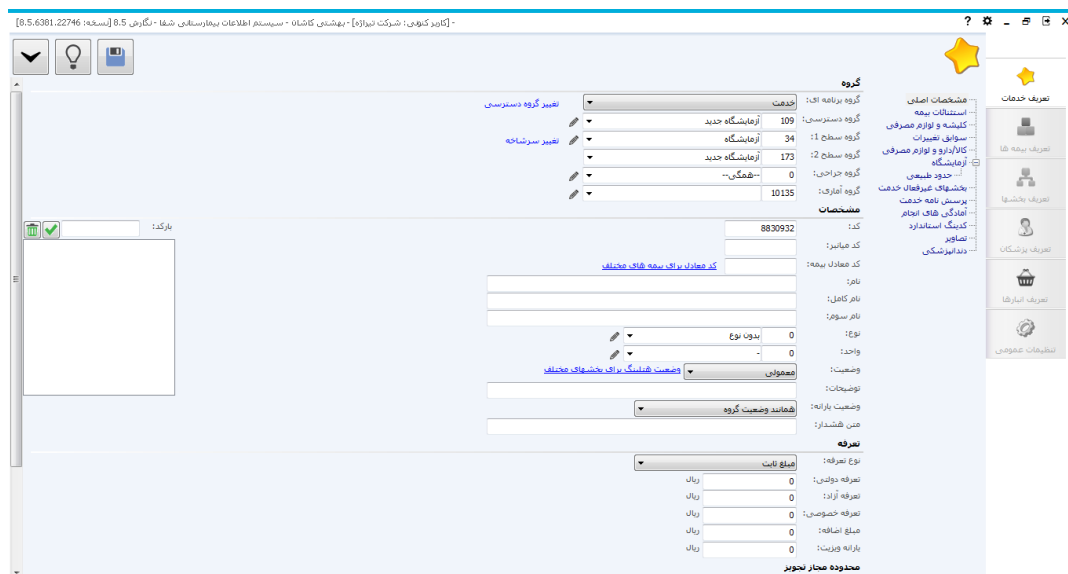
[کاربر کنونی: شرکت تیراژه] - بهشتی کاشان - سیستم اطلاعات بیمارستانی شفا - نگارش 8.5 [نسخه: 8.5.6381.22746]

تعریف خدمات
تعریف بیمه ها
تعریف بخشها
تعریف پزشکان
تعریف انبارها
تنظیمات عمومی

مشخصات اصلی
استثنائات بیمه
کلیشه و لوازم مصرفی
سوابق تغییرات
کالا/دارو و لوازم مصرفی
آزمایشگاه
حدود طبیعی
بخشهای غیرفعال خدمت
پرسش نامه خدمت
آمادگی های انجام
کدینگ استاندارد
تصاویر
دندانپزشکی

گروه
گروه برنامه ای: خدمت
گروه دسترسی: 109 آزمایشگاه جدید
تغییر گروه دسترسی
گروه سطح 1: 34 آزمایشگاه
تغییر سرشاخه
گروه سطح 2: 173 آزمایشگاه جدید
گروه جراحی: 0 --همگی--
گروه آماری: 10135

مشخصات
کد: 8830932
کد میانبر:
کد معادل بیمه:
کد معادل برای بیمه های مختلف
نام:
نام کامل:
نام سوم:
نوع: 0 بدون نوع
واحد: 0 -
وضعیت: معمولی
وضعیت هتلینگ برای بخشهای مختلف
توضیحات:
وضعیت یارانه: همانند وضعیت گروه
متن هشدار:

بارکد:

تعرفه
نوع تعرفه: مبلغ ثابت
تعرفه دولتی: 0 ریال
تعرفه آزاد: 0 ریال
تعرفه خصوصی: 0 ریال
مبلغ اضافه: 0 ریال
یارانه ویزیت: 0 ریال
محدوده مجاز تجویز